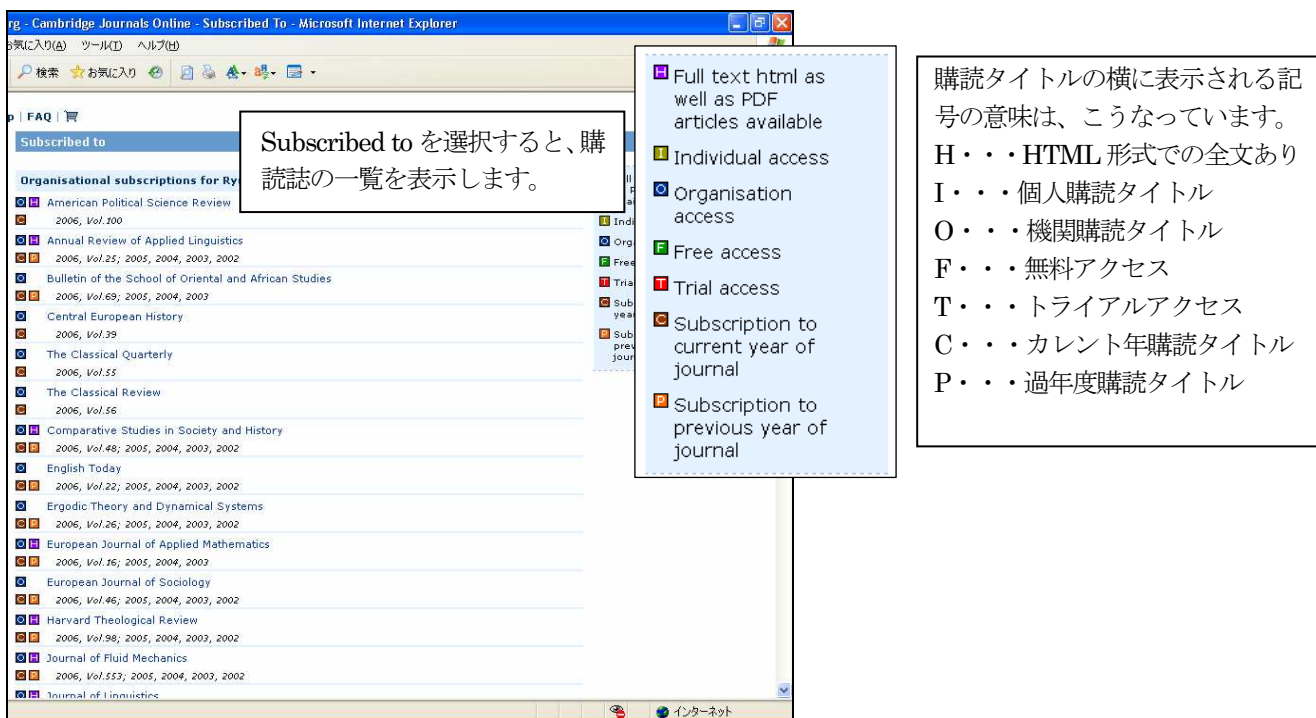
rg - Cambridge Journals Online - Subscribed To - Microsoft Internet Explorer

お気に入り(A) ツール(T) ヘルプ(H)

検索 お気に入り

p | FAQ |

Subscribed to

Subscribed to を選択すると、購読誌の一覧を表示します。

Organisational subscriptions for Ry

O H American Political Science Review
C 2006, Vol.100
O H Annual Review of Applied Linguistics
C P 2006, Vol.25; 2005, 2004, 2003, 2002
O Bulletin of the School of Oriental and African Studies
C P 2006, Vol.69; 2005, 2004, 2003
O Central European History
C 2006, Vol.39
O The Classical Quarterly
C 2006, Vol.55
O The Classical Review
C 2006, Vol.56
O H Comparative Studies in Society and History
C P 2006, Vol.48; 2005, 2004, 2003, 2002
O English Today
C P 2006, Vol.22; 2005, 2004, 2003, 2002
O Ergodic Theory and Dynamical Systems
C P 2006, Vol.26; 2005, 2004, 2003, 2002
O H European Journal of Applied Mathematics
C P 2006, Vol.16; 2005, 2004, 2003
O European Journal of Sociology
C P 2006, Vol.46; 2005, 2004, 2003, 2002
O H Harvard Theological Review
C P 2006, Vol.98; 2005, 2004, 2003, 2002
O H Journal of Fluid Mechanics
C P 2006, Vol.553; 2005, 2004, 2003, 2002
O H Journal of Linguistics

H Full text html as well as PDF articles available
I Individual access
O Organisation access
F Free access
T Trial access
C Subscription to current year of journal
P Subscription to previous year of journal

インターネット

購読タイトルの横に表示される記号の意味は、こうなっています。
H・・・HTML 形式での全文あり
I・・・個人購読タイトル
O・・・機関購読タイトル
F・・・無料アクセス
T・・・トライアルアクセス
C・・・カレント年購読タイトル
P・・・過年度購読タイトル